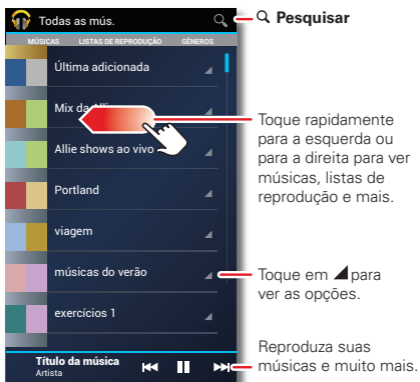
Todas as mús.

Pesquisar

MÚSICAS LISTAS DE REPRODUÇÃO GÊNEROS

Última adicionada

Mix da Alli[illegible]

Allie shows ao vivo

Portland

viagem

músicas do verão

exercícios 1

Título da música
Artista

Toque rapidamente para a esquerda ou para a direita para ver músicas, listas de reprodução e mais.

Toque em ◢ para ver as opções.

Reproduza suas músicas e muito mais.